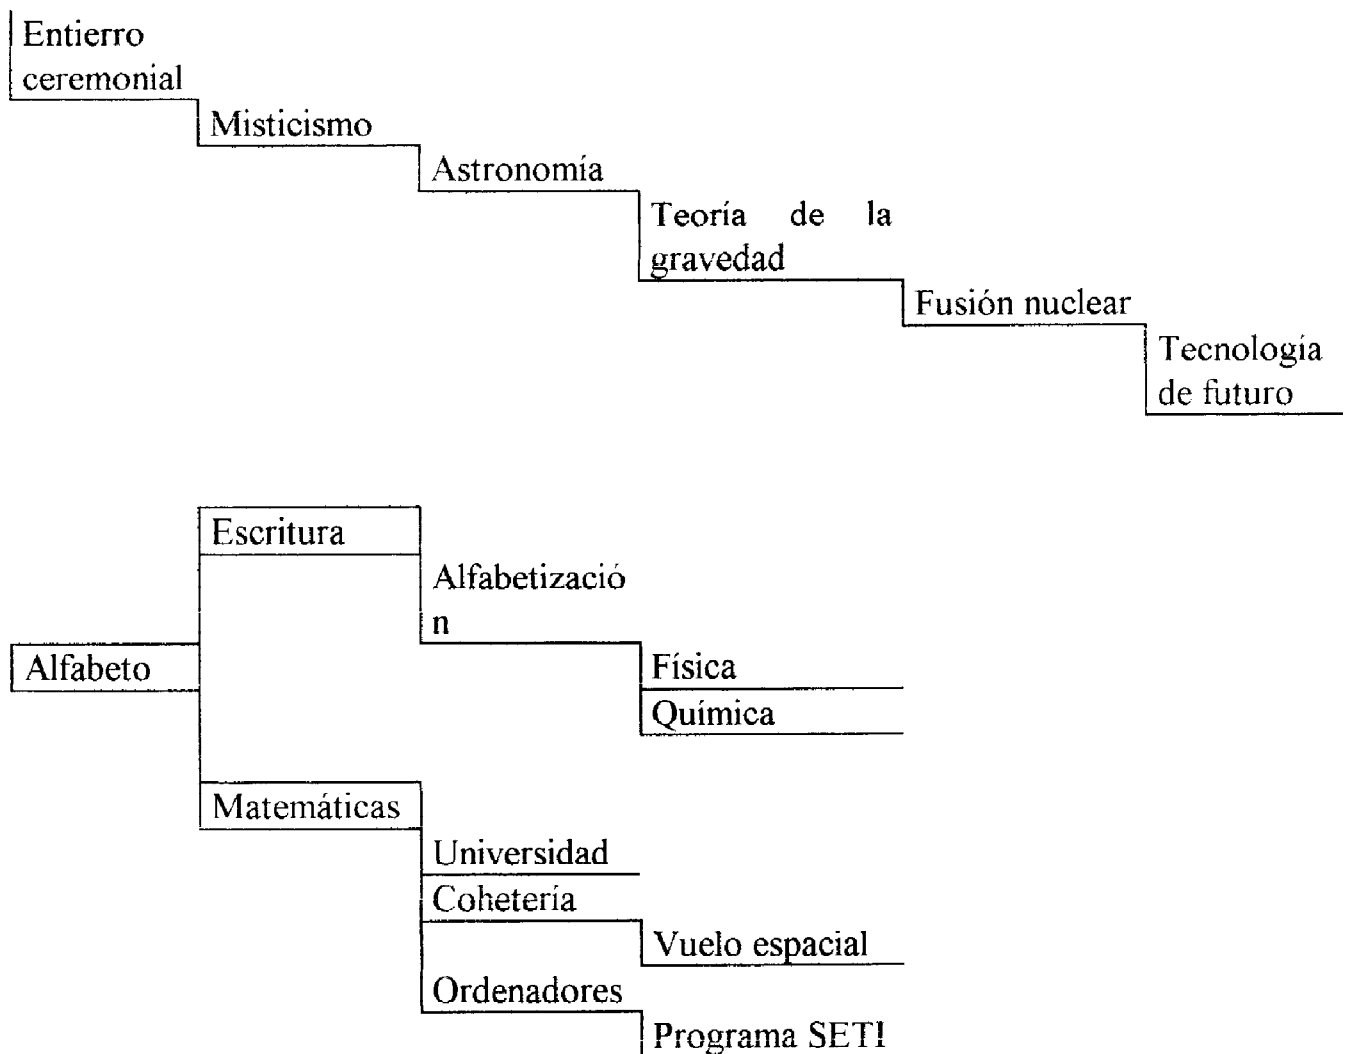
Entierro ceremonial

Misticismo

Astronomía

Teoría de la gravedad

Fusión nuclear

Tecnología de futuro

Escritura

Alfabetizació n

Alfabeto

Física

Química

Matemáticas

Universidad

Cohetería

Vuelo espacial

Ordenadores

Programa SETI